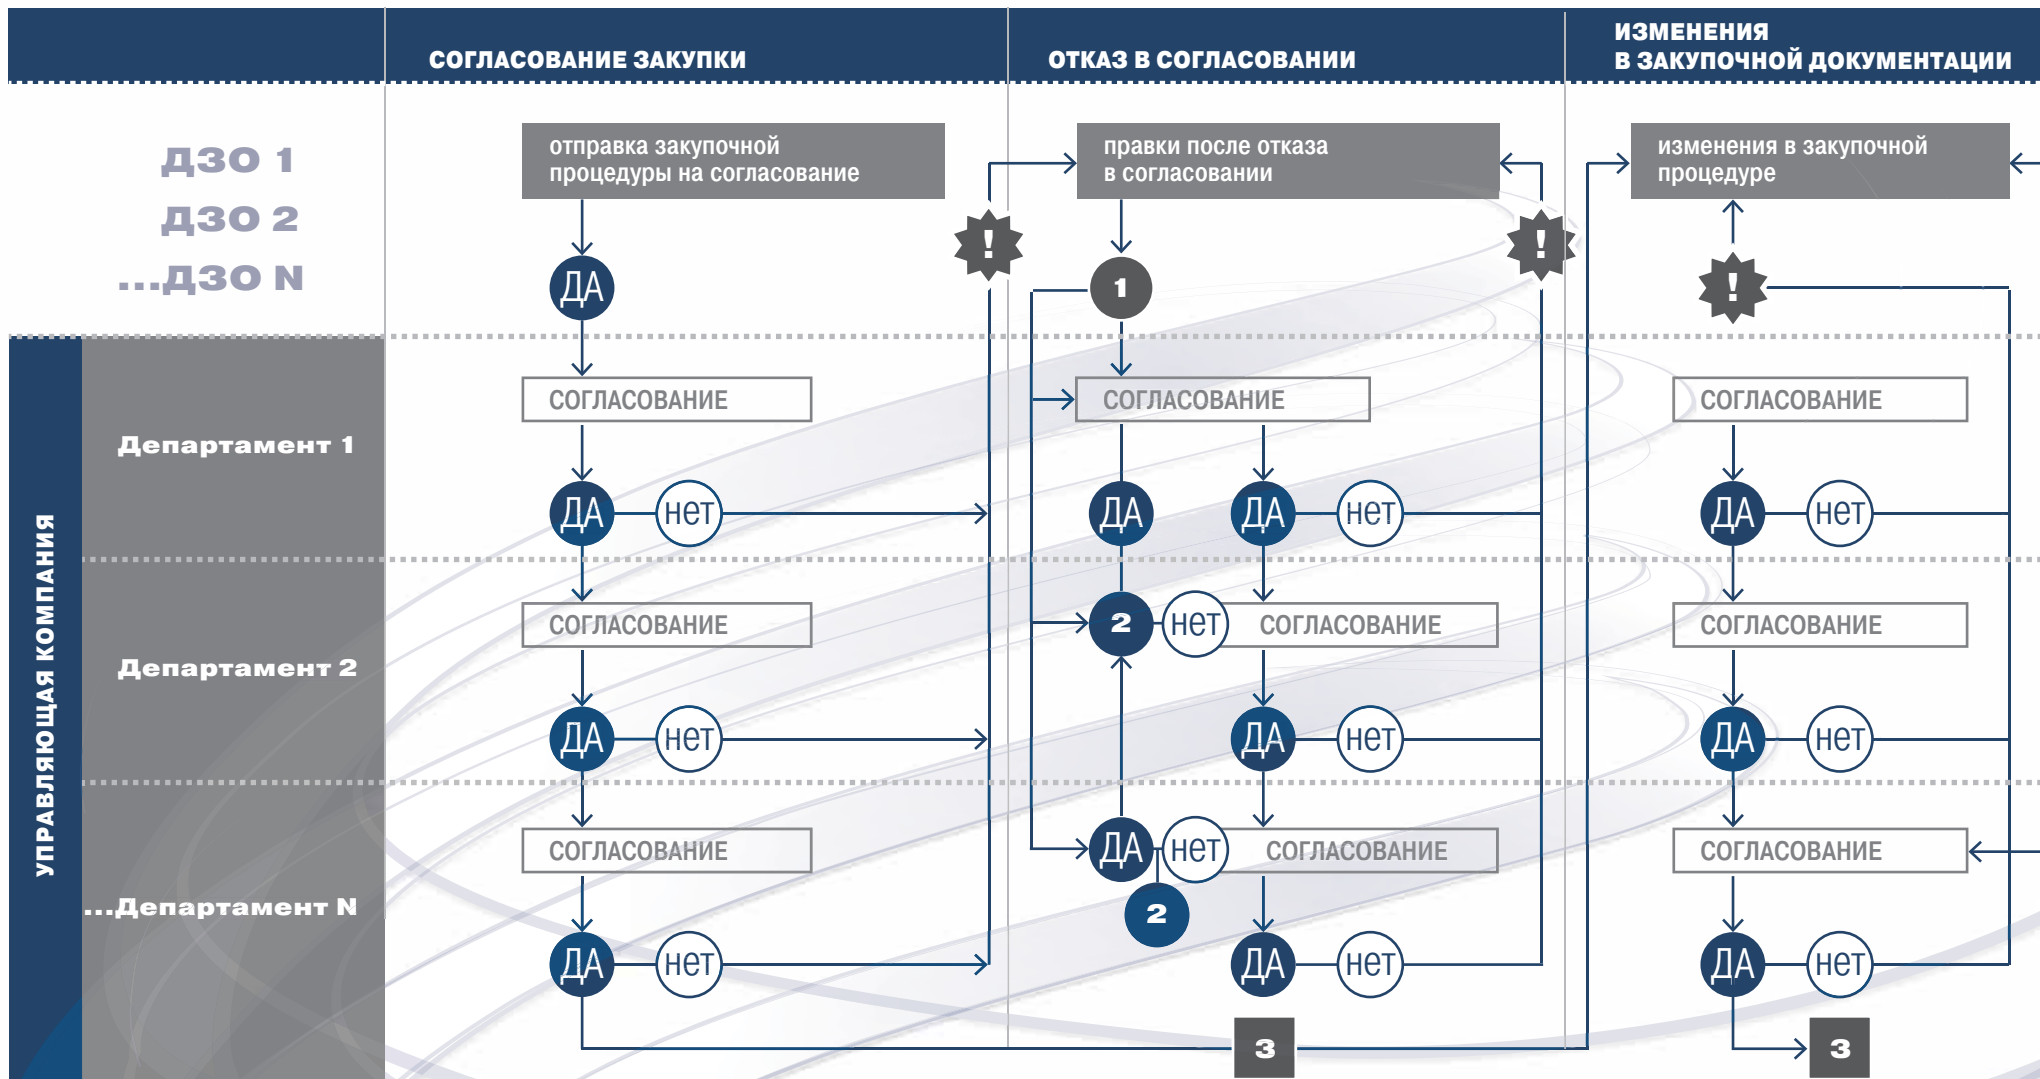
СОГЛАСОВАНИЕ ЗАКУПКИ

ОТКАЗ В СОГЛАСОВАНИИ

ИЗМЕНЕНИЯ В ЗАКУПОЧНОЙ ДОКУМЕНТАЦИИ

ДЗО 1
ДЗО 2
...ДЗО N

отправка закупочной процедуры на согласование

правки после отказа в согласовании

изменения в закупочной процедуре

!

!

!

ДА

1

УПРАВЛЯЮЩАЯ КОМПАНИЯ

Департамент 1

СОГЛАСОВАНИЕ

СОГЛАСОВАНИЕ

СОГЛАСОВАНИЕ

ДА

нет

ДА

ДА

нет

ДА

нет

Департамент 2

СОГЛАСОВАНИЕ

2

нет

СОГЛАСОВАНИЕ

СОГЛАСОВАНИЕ

ДА

нет

ДА

нет

ДА

нет

...Департамент N

СОГЛАСОВАНИЕ

ДА

нет

СОГЛАСОВАНИЕ

СОГЛАСОВАНИЕ

2

ДА

нет

ДА

нет

ДА

нет

3

3